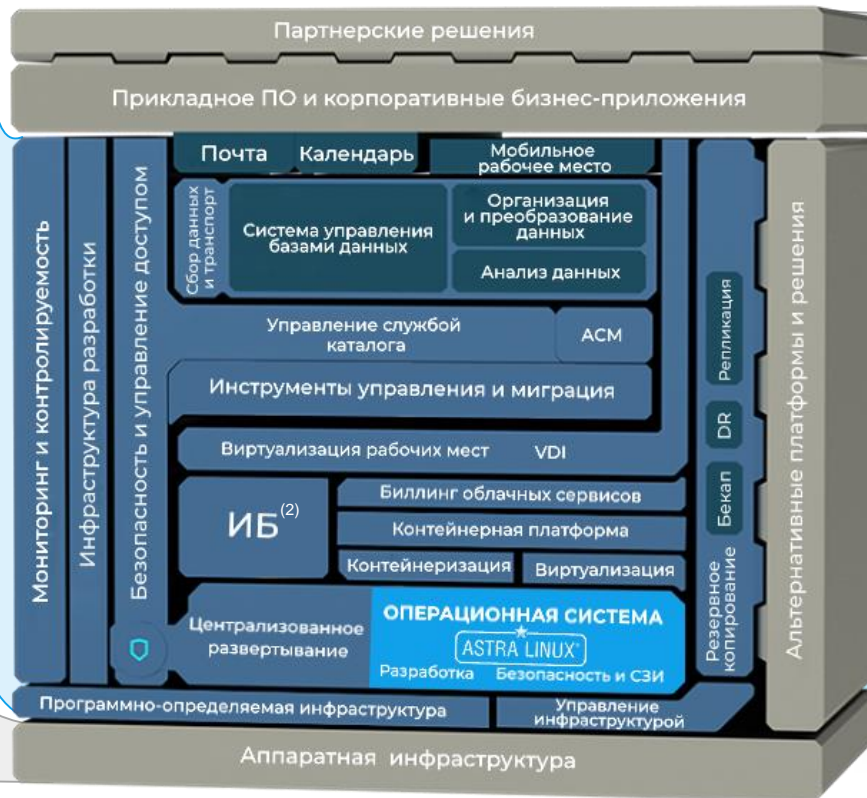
Партнерские решения

Прикладное ПО и корпоративные бизнес-приложения

Мониторинг и контролируемость

Инфраструктура разработки

Безопасность и управление доступом

Почта

Календарь

Мобильное рабочее место

Сбор данных и транспорт

Система управления базами данных

Организация и преобразование данных

Анализ данных

Управление службой каталога

ACM

Инструменты управления и миграция

Виртуализация рабочих мест

VDI

ИБ$^{(2)}$

Биллинг облачных сервисов

Контейнерная платформа

Контейнеризация

Виртуализация

Централизованное развертывание

ОПЕРАЦИОННАЯ СИСТЕМА

ASTRA LINUX

Разработка

Безопасность и СЗИ

Репликация

DR

Бекап

Резервное копирование

Альтернативные платформы и решения

Программно-определяемая инфраструктура

Управление инфраструктурой

Аппаратная инфраструктура